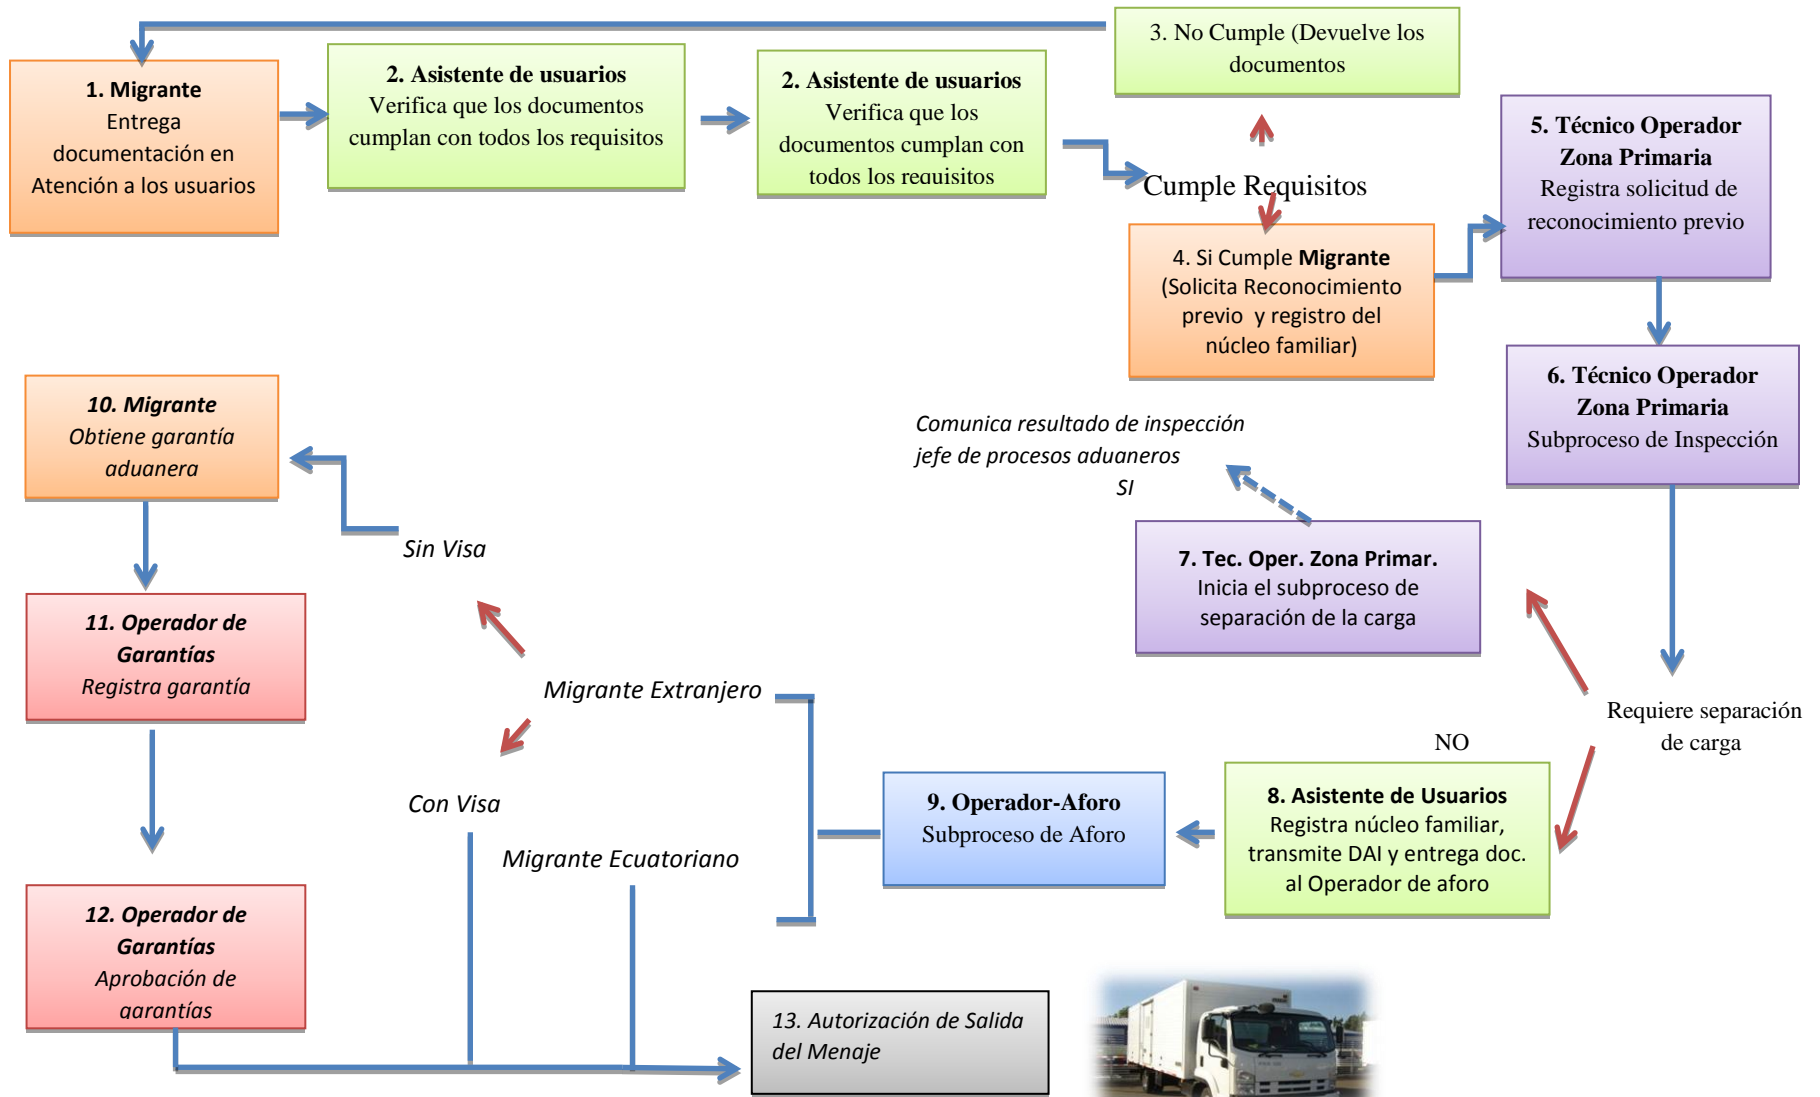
1. Migrante
Entrega documentación en Atención a los usuarios

2. Asistente de usuarios
Verifica que los documentos cumplan con todos los requisitos

2. Asistente de usuarios
Verifica que los documentos cumplan con todos los requisitos

3. No Cumple (Devuelve los documentos

Cumple Requisitos

4. Si Cumple Migrante (Solicita Reconocimiento previo y registro del núcleo familiar)

5. Técnico Operador Zona Primaria
Registra solicitud de reconocimiento previo

6. Técnico Operador Zona Primaria
Subproceso de Inspección

Comunica resultado de inspección jefe de procesos aduaneros
SI

7. Tec. Oper. Zona Primar.
Inicia el subproceso de separación de la carga

Requiere separación de carga

NO

8. Asistente de Usuarios
Registra núcleo familiar, transmite DAI y entrega doc. al Operador de aforo

9. Operador-Aforo
Subproceso de Aforo

Migrante Extranjero

Sin Visa

Con Visa

Migrante Ecuatoriano

10. Migrante
Obtiene garantía aduanera

11. Operador de Garantías
Registra garantía

12. Operador de Garantías
Aprobación de garantías

13. Autorización de Salida del Menaje